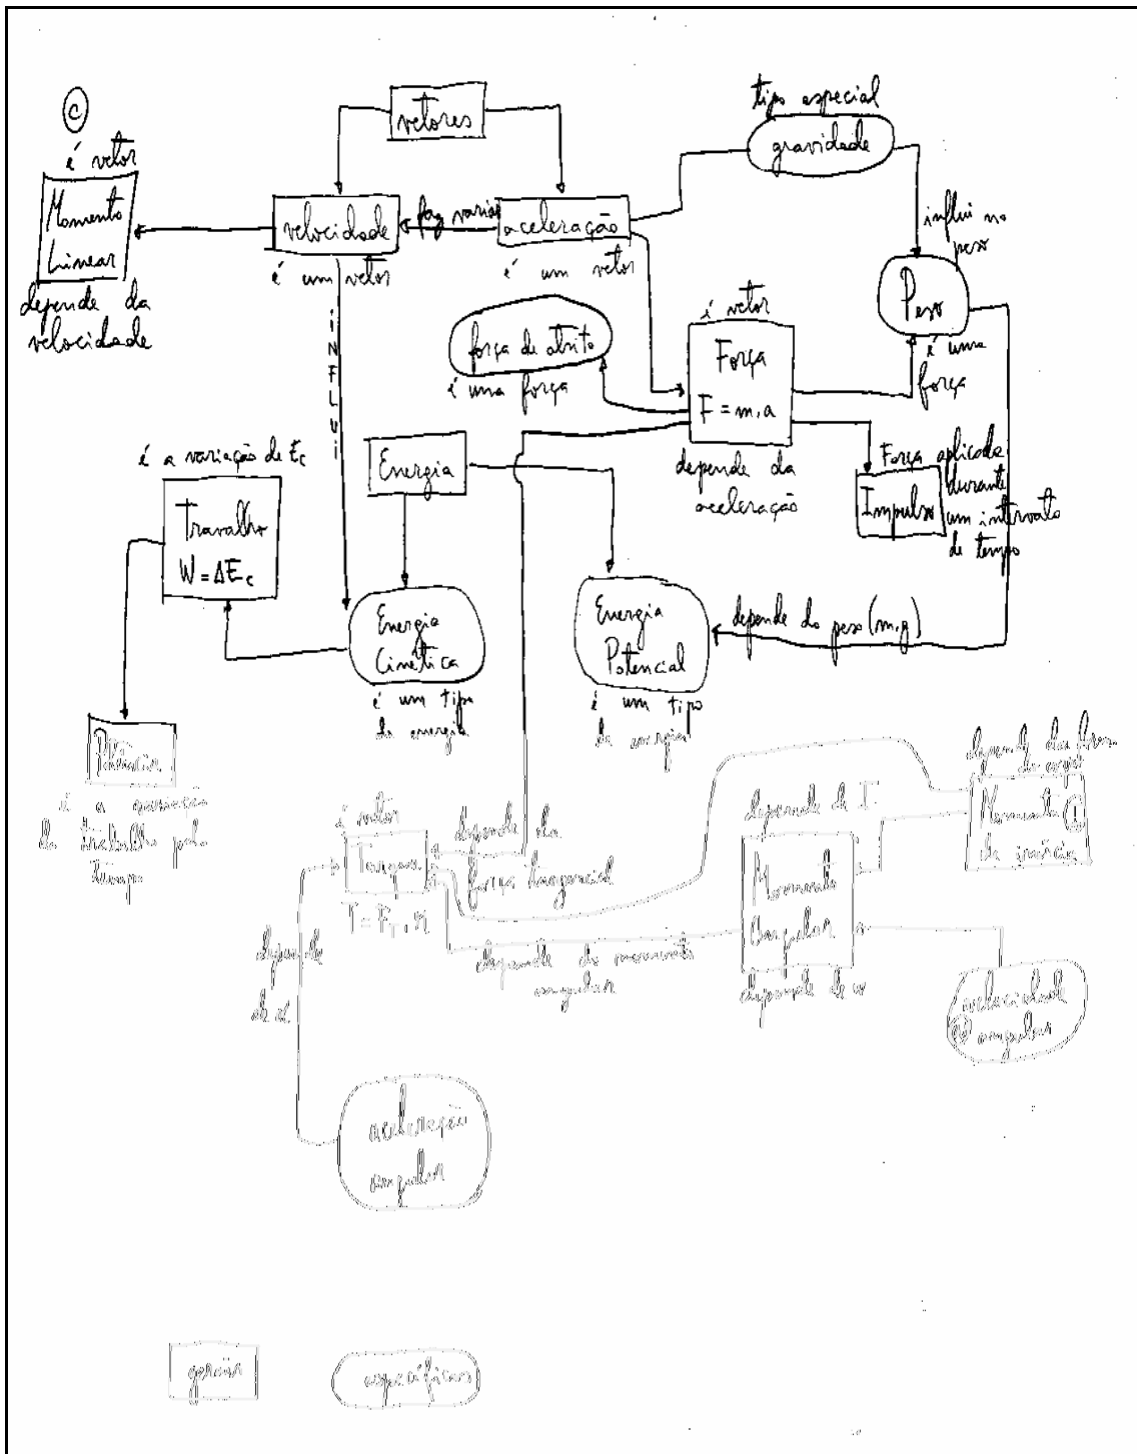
©
é vetor
Momento Linear
depende da velocidade

vetores

velocidade
faz variar
aceleração
é um vetor
é um vetor

tipo especial
gravidade
influi no peso
Peso
é uma força

INFLUI

força de atrito
é uma força

é vetor
Força
$F = m.a$
depende da aceleração

Força aplicada durante um intervalo de tempo
Impulso

é a variação de $E_c$
Trabalho
$W = \Delta E_c$

Energia

Energia Cinética
é um tipo de energia

Energia Potencial
é um tipo de energia
depende do peso (m.g)

Potência
é a quantidade de trabalho pelo tempo

é vetor
Torque
$T = F_t . R$
depende da força tangencial
depende do momento angular
depende de α

depende de I
Momento Angular
depende de ω

depende da forma do corpo
Momento de inércia

velocidade angular

aceleração angular

gerais
específicos